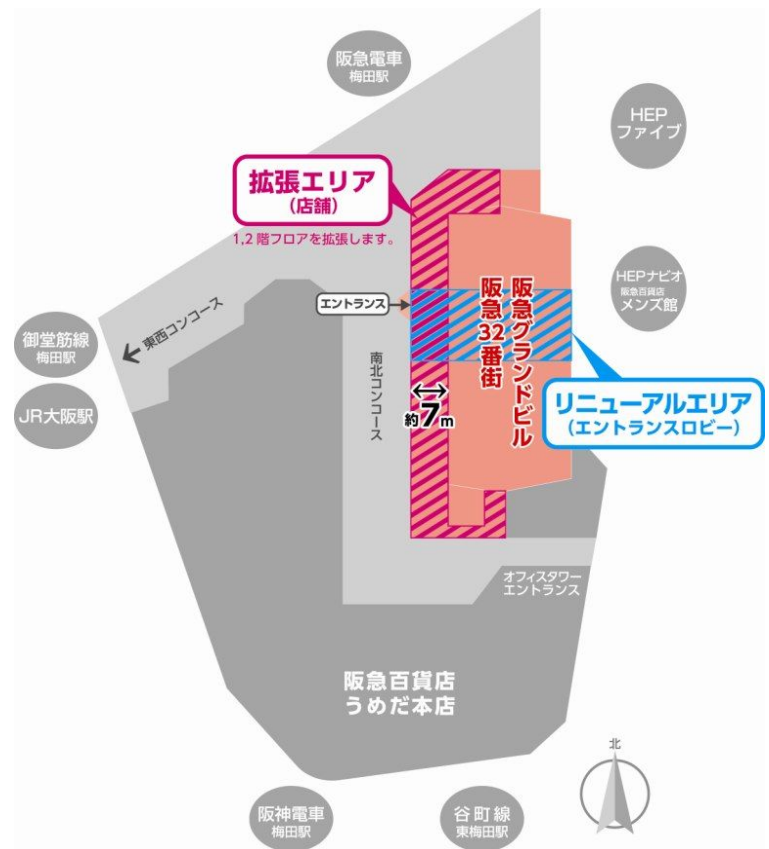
阪急電車
梅田駅

HEP
ファイブ

拡張エリア
（店舗）
1,2 階フロアを拡張します。

HEPナビオ
阪急百貨店
メンズ館

エントランス

東西コンコース

御堂筋線
梅田駅

JR大阪駅

南北コンコース

約7m

阪急グランドビル
阪急32番街

リニューアルエリア
（エントランスロビー）

オフィスタワー
エントランス

阪急百貨店
うめだ本店

北

阪神電車
梅田駅

谷町線
東梅田駅